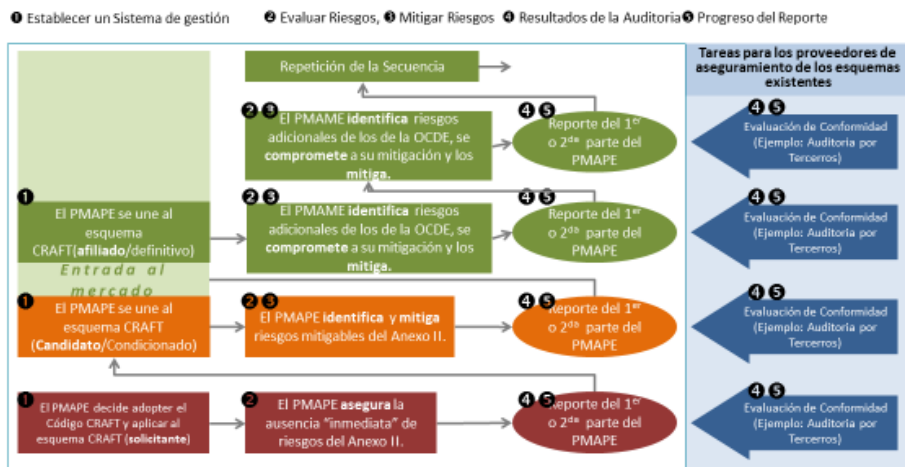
❶ Establecer un Sistema de gestión ❷ Evaluar Riesgos, ❸ Mitigar Riesgos ❹ Resultados de la Auditoria ❺ Progreso del Reporte

Repetición de la Secuencia

❷❸ El PMAME **identifica** riesgos adicionales de los de la OCDE, se **compromete** a su mitigación y los **mitiga.**

❹❺ Reporte del 1$^{er}$ o 2$^{da}$ parte del PMAPE

Tareas para los proveedores de aseguramiento de los esquemas existentes

❹❺ Evaluación de Conformidad (Ejemplo: Auditoria por Terceros)

❶ El PMAPE se une al esquema CRAFT(**afiliado**/definitivo)

❷❸ El PMAME **identifica** riesgos adicionales de los de la OCDE, se **compromete** a su mitigación y los **mitiga.**

❹❺ Reporte del 1$^{er}$ o 2$^{da}$ parte del PMAPE

❹❺ Evaluación de Conformidad (Ejemplo: Auditoria por Terceros)

Entrada al mercado

❶ El PMAPE se une al esquema CRAFT (**Candidato**/Condicionado)

❷❸ El PMAPE **identifica** y **mitiga** riesgos mitigables del Anexo II.

❹❺ Reporte del 1$^{er}$ o 2$^{da}$ parte del PMAPE

❹❺ Evaluación de Conformidad (Ejemplo: Auditoria por Terceros)

❶ El PMAPE decide adopter el Código CRAFT y aplicar al esquema CRAFT (**solicitante**)

❷ El PMAPE **asegura** la ausencia "inmediata" de riesgos del Anexo II.

❹❺ Reporte del 1$^{er}$ o 2$^{da}$ parte del PMAPE

❹❺ Evaluación de Conformidad (Ejemplo: Auditoria por Terceros)